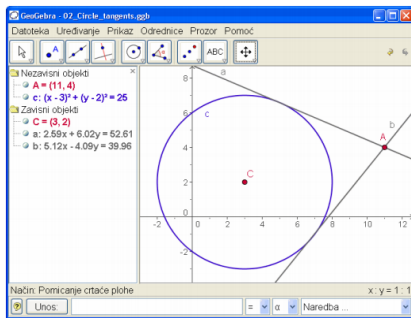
GeoGebra - 02_Circle_tangents.ggb

Datoteka Uređivanje Prikaz Odrednice Prozor Pomoć

ABC

Nezavisni objekti
A = (11, 4)
c: $(x - 3)^2 + (y - 2)^2 = 25$
Zavisni objekti
C = (3, 2)
a: 2.59x + 6.02y = 52.61
b: 5.12x - 4.09y = 39.96

a
b
c
A
C
8
6
4
2
-2
-2
2
4
6
8
10

Način: Pomicanje crtaće plohe
x : y = 1 : 1

Unos:
α
Naredba ...